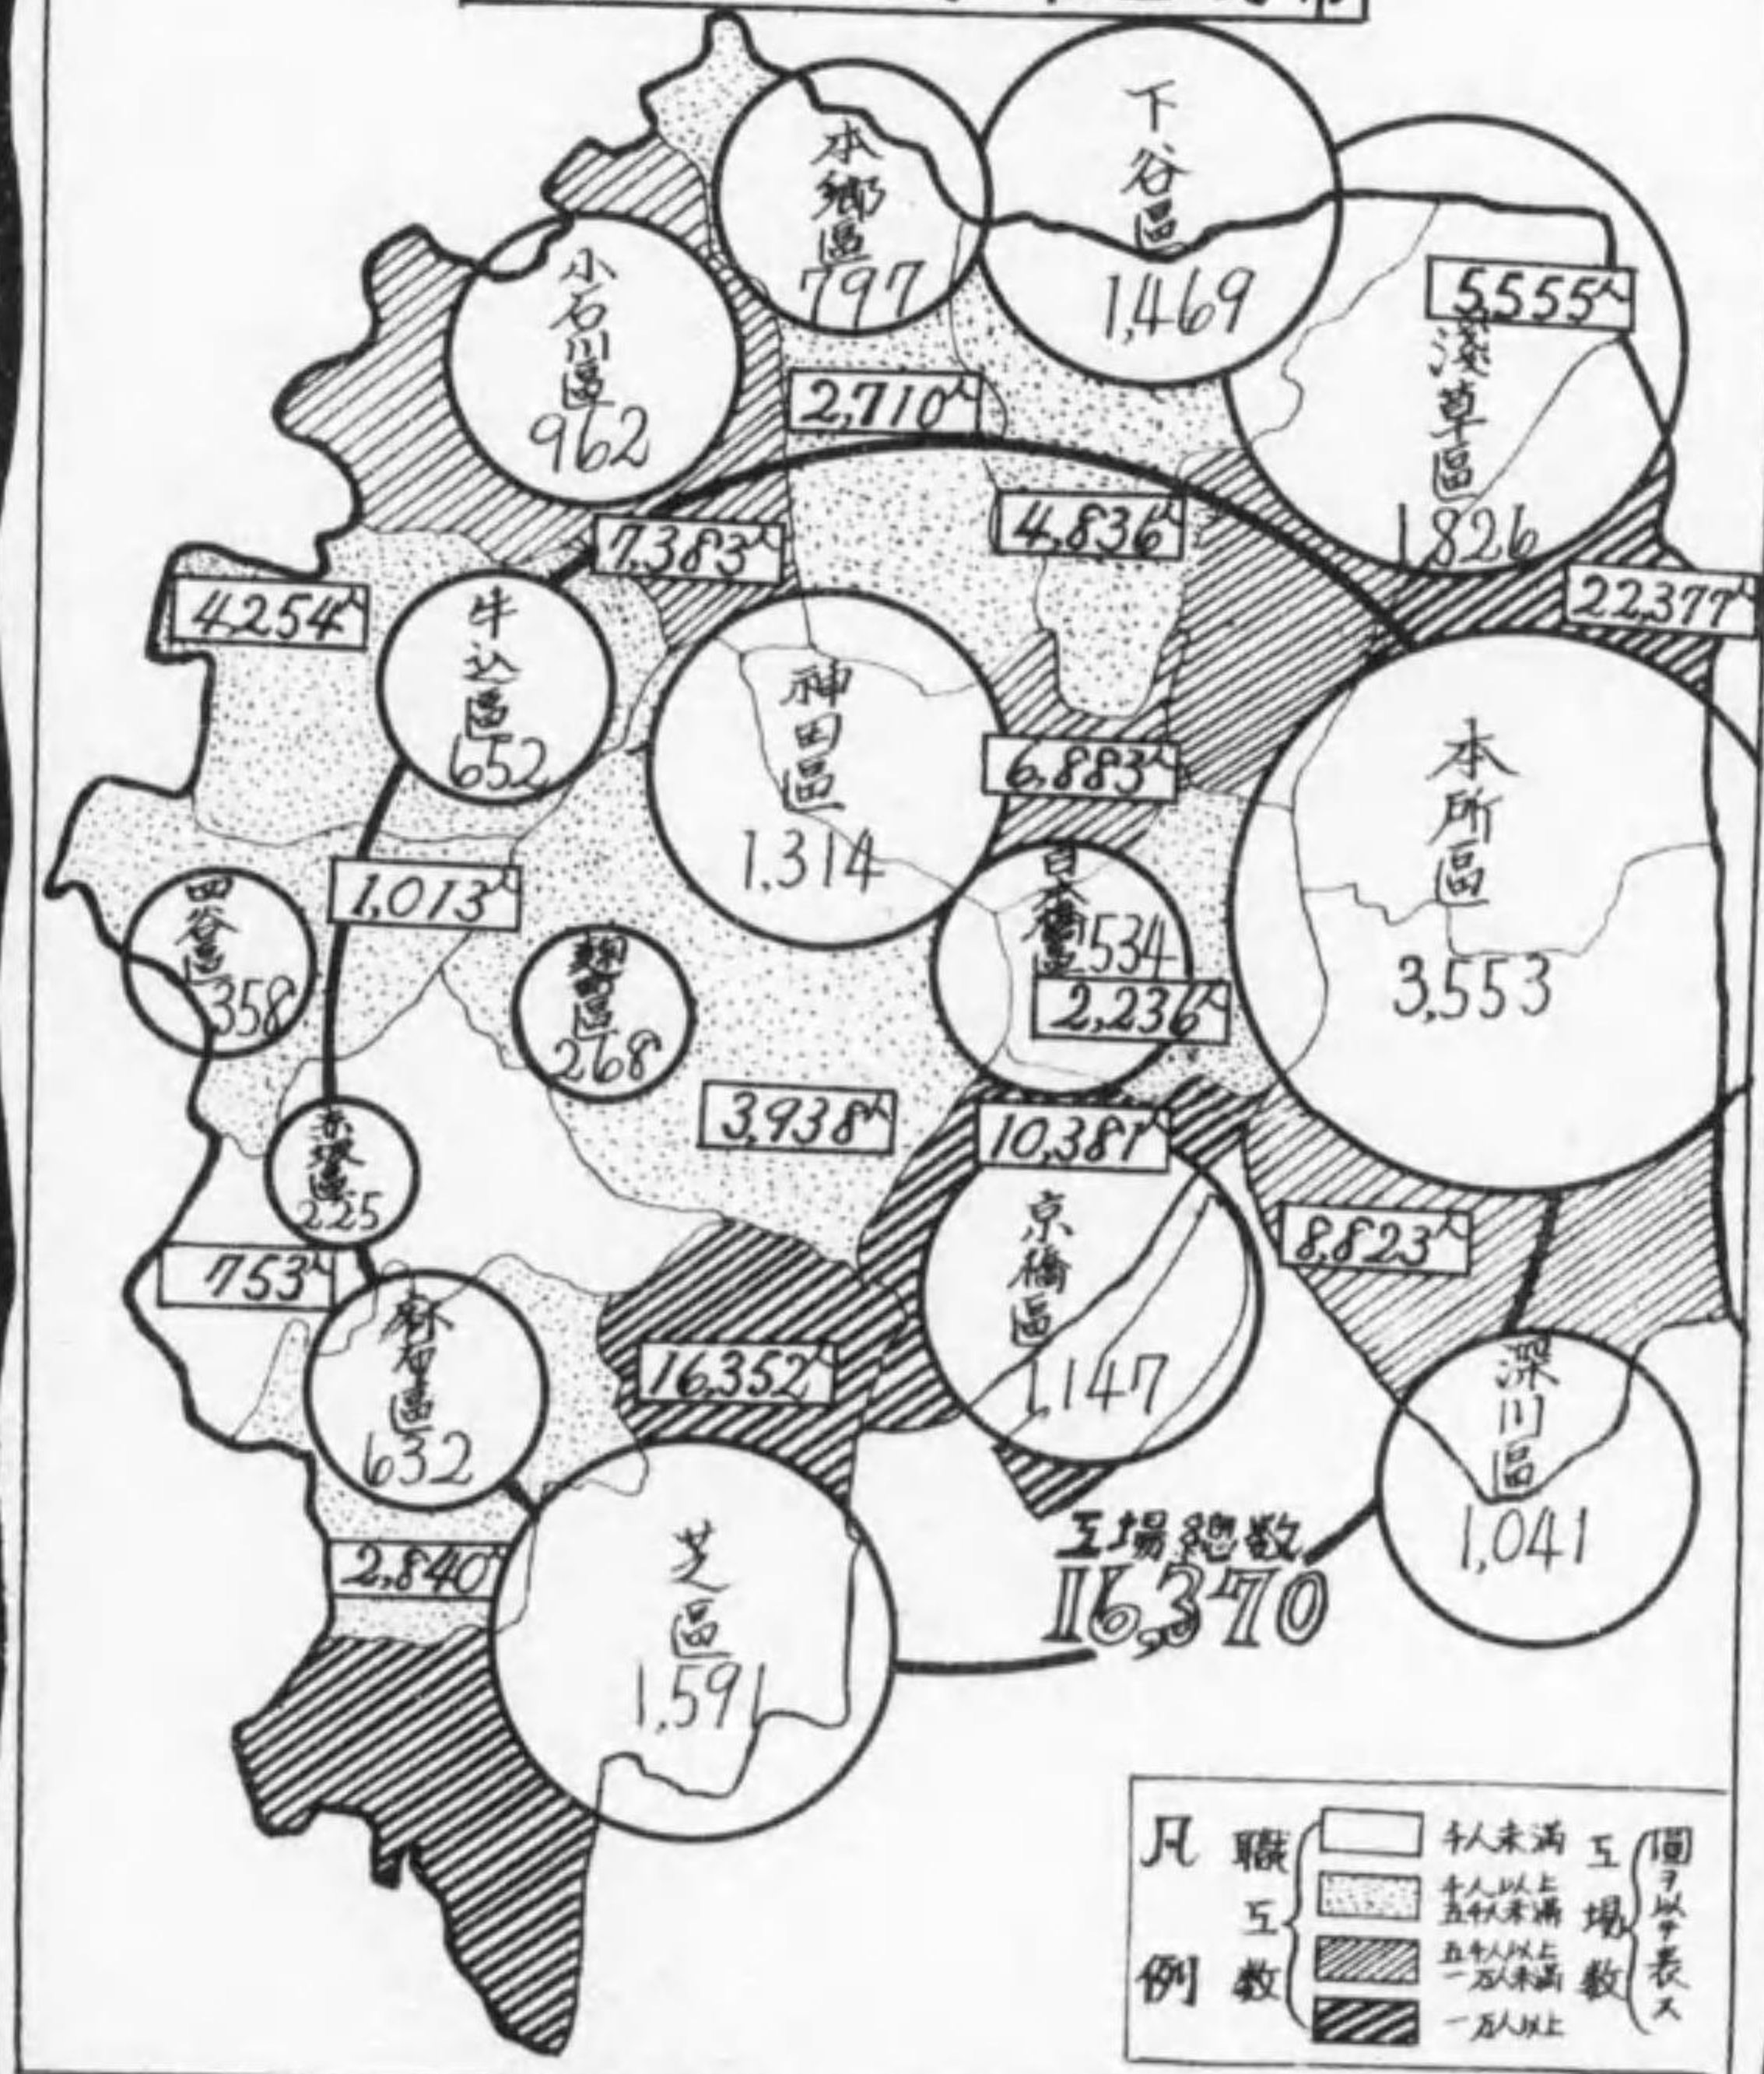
本郷區 797

下谷區 1,469

5,555人

淺草區 1,826

小石川區 962

2,710人

4,836人

7,383人

22,377人

4,254人

牛込區 652

神田區 1,314

本所區 3,553

6,883人

1,013人

四谷區 358

麹町區 268

日本橋區 534

2,236人

3,938人

10,381人

赤坂區 225

京橋區 1,147

8,823人

753人

麻布區 632

16,352人

深川區 1,041

工場總数 16,370

2,840人

芝區 1,591

凡例

職工数
千人未満
千人以上五千人未満
五千人以上一万人未満
一万人以上

工場数
圓ヲ以テ表ス